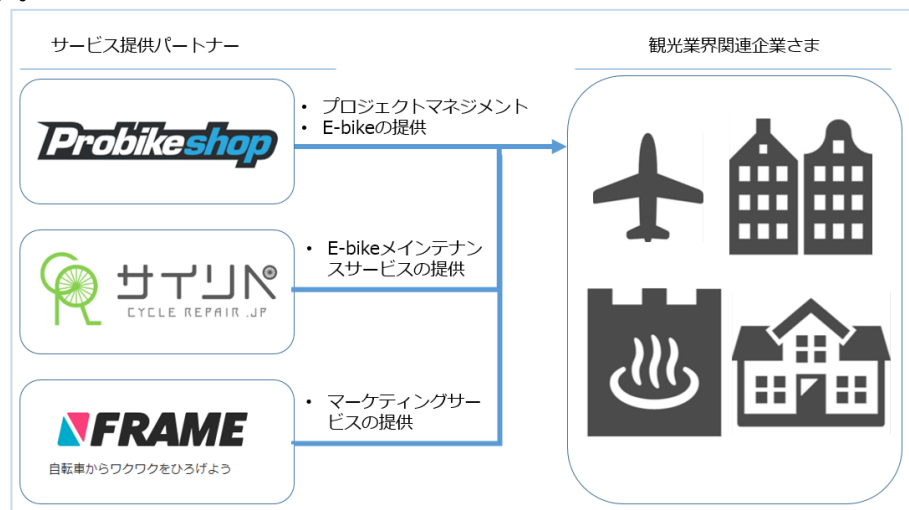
サービス提供パートナー

観光業界関連企業さま

Probikeshop

• プロジェクトマネジメント
• E-bikeの提供

サイリペ
CYCLE REPAIR .JP

• E-bikeメインテナンスサービスの提供

FRAME
自転車からワクワクをひろげよう

• マーケティングサービスの提供